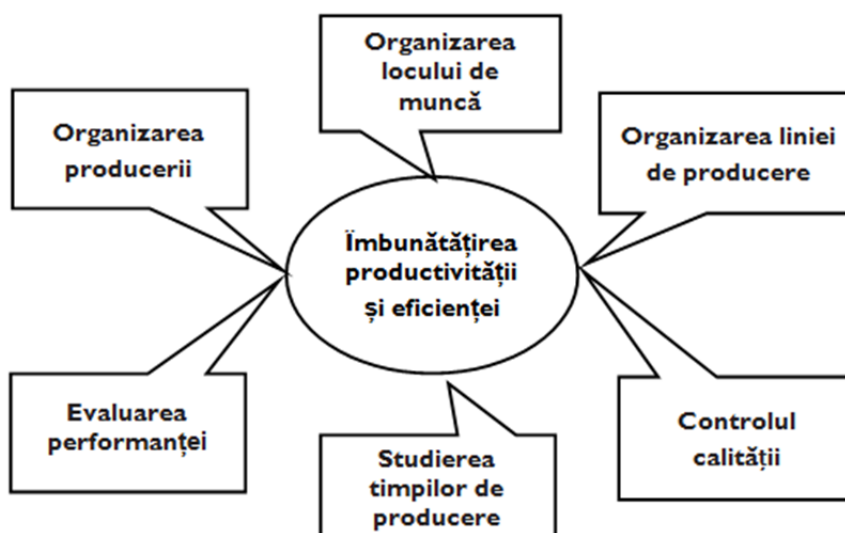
Organizarea locului de muncă

Organizarea producerii

Organizarea liniei de producere

Îmbunătățirea productivității și eficienței

Evaluarea performanței

Studierea timpilor de producere

Controlul calității